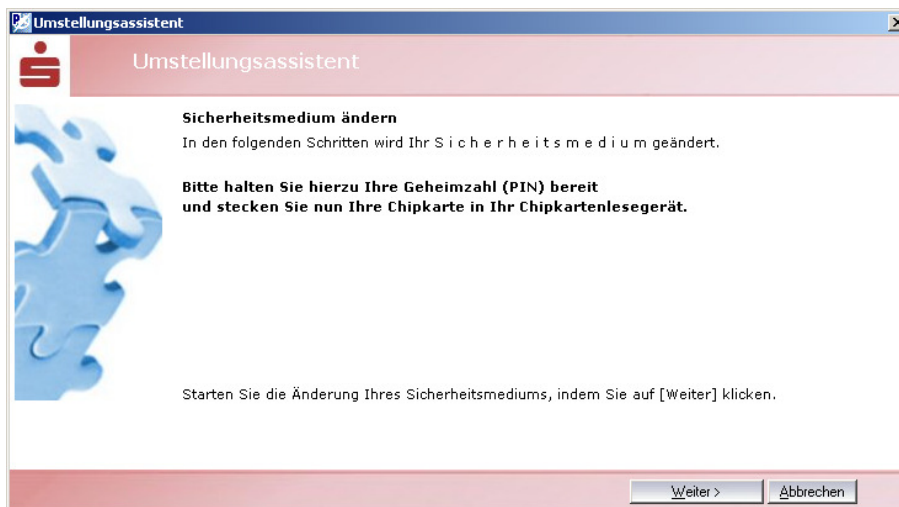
Umstellungsassistent

Umstellungsassistent

Sicherheitsmedium ändern
In den folgenden Schritten wird Ihr S i c h e r h e i t s m e d i u m geändert.

Bitte halten Sie hierzu Ihre Geheimzahl (PIN) bereit
und stecken Sie nun Ihre Chipkarte in Ihr Chipkartenlesegerät.

Starten Sie die Änderung Ihres Sicherheitsmediums, indem Sie auf [Weiter] klicken.

Weiter >
Abbrechen